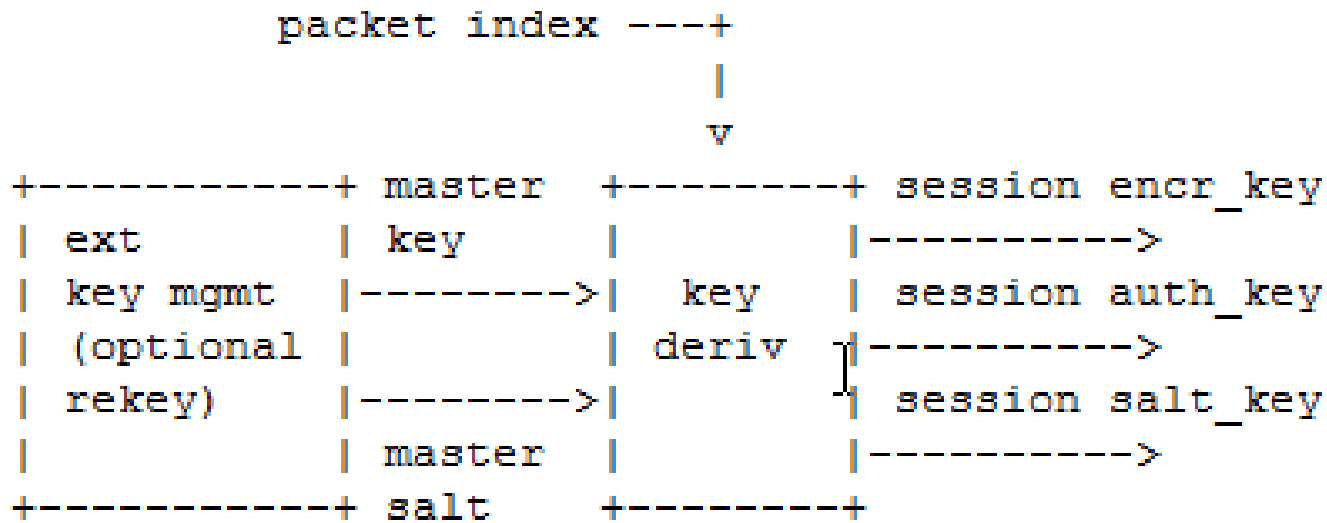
packet index ---+
                |
                v
+-----------+ master  +--------+ session encr_key
| ext       | key     |        |---------->
| key mgmt  |-------->|  key   | session auth_key
| (optional |         | deriv  |---------->
| rekey)    |-------->|        | session salt_key
|           | master  |        |---------->
+-----------+ salt    +--------+